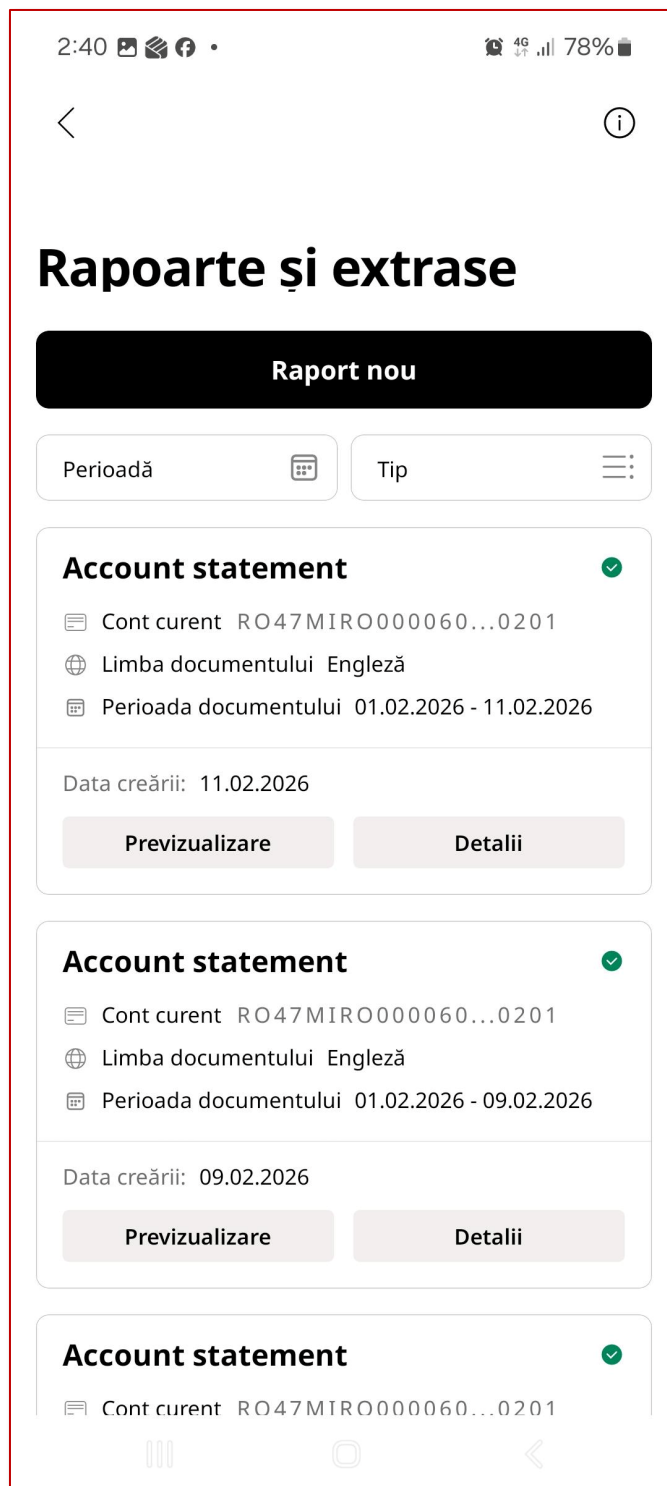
2:40 •
4G 78%

Rapoarte și extrase

Raport nou

Perioadă

Tip

Account statement

Cont curent RO47MIRO000060...0201

Limba documentului Engleză

Perioada documentului 01.02.2026 - 11.02.2026

Data creării: 11.02.2026

Previzualizare

Detalii

Account statement

Cont curent RO47MIRO000060...0201

Limba documentului Engleză

Perioada documentului 01.02.2026 - 09.02.2026

Data creării: 09.02.2026

Previzualizare

Detalii

Account statement

Cont curent RO47MIRO000060...0201